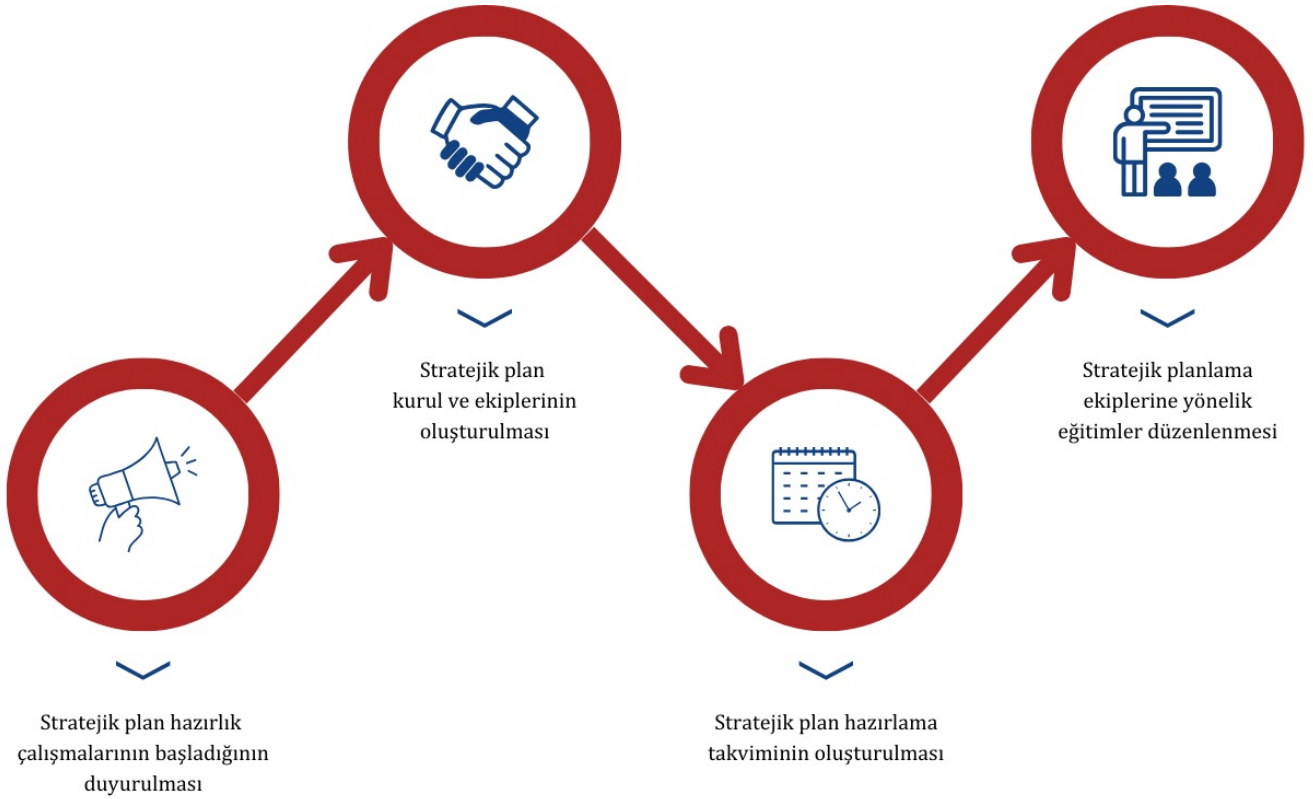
Stratejik plan hazırlık çalışmalarının başladığının duyurulması

Stratejik plan kurul ve ekiplerinin oluşturulması

Stratejik plan hazırlama takviminin oluşturulması

Stratejik planlama ekiplerine yönelik eğitimler düzenlenmesi